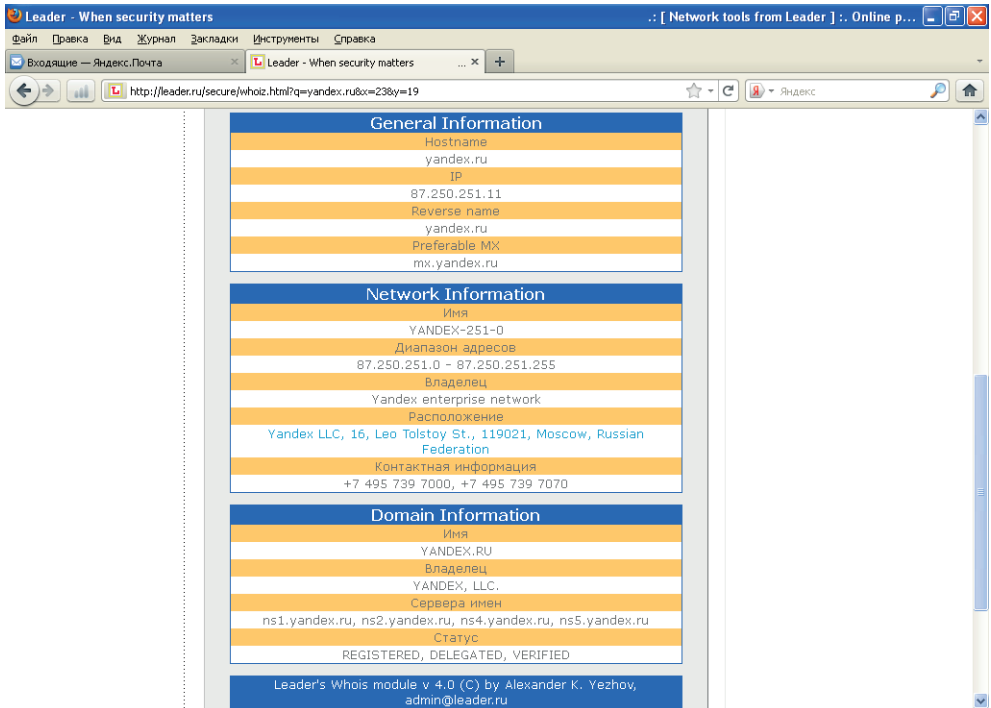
Leader - When security matters .: [ Network tools from Leader ] :. Online p...

Файл Правка Вид Журнал Закладки Инструменты Справка

Входящие — Яндекс.Почта
Leader - When security matters ...

http://leader.ru/secure/whoiz.html?q=yandex.ru&x=23&y=19

Яндекс

| General Information |
|---|
| Hostname |
| yandex.ru |
| IP |
| 87.250.251.11 |
| Reverse name |
| yandex.ru |
| Preferable MX |
| mx.yandex.ru |

| Network Information |
|---|
| Имя |
| YANDEX-251-0 |
| Диапазон адресов |
| 87.250.251.0 - 87.250.251.255 |
| Владелец |
| Yandex enterprise network |
| Расположение |
| Yandex LLC, 16, Leo Tolstoy St., 119021, Moscow, Russian Federation |
| Контактная информация |
| +7 495 739 7000, +7 495 739 7070 |

| Domain Information |
|---|
| Имя |
| YANDEX.RU |
| Владелец |
| YANDEX, LLC. |
| Сервера имен |
| ns1.yandex.ru, ns2.yandex.ru, ns4.yandex.ru, ns5.yandex.ru |
| Статус |
| REGISTERED, DELEGATED, VERIFIED |

Leader's Whois module v 4.0 (C) by Alexander K. Yezhov, admin@leader.ru